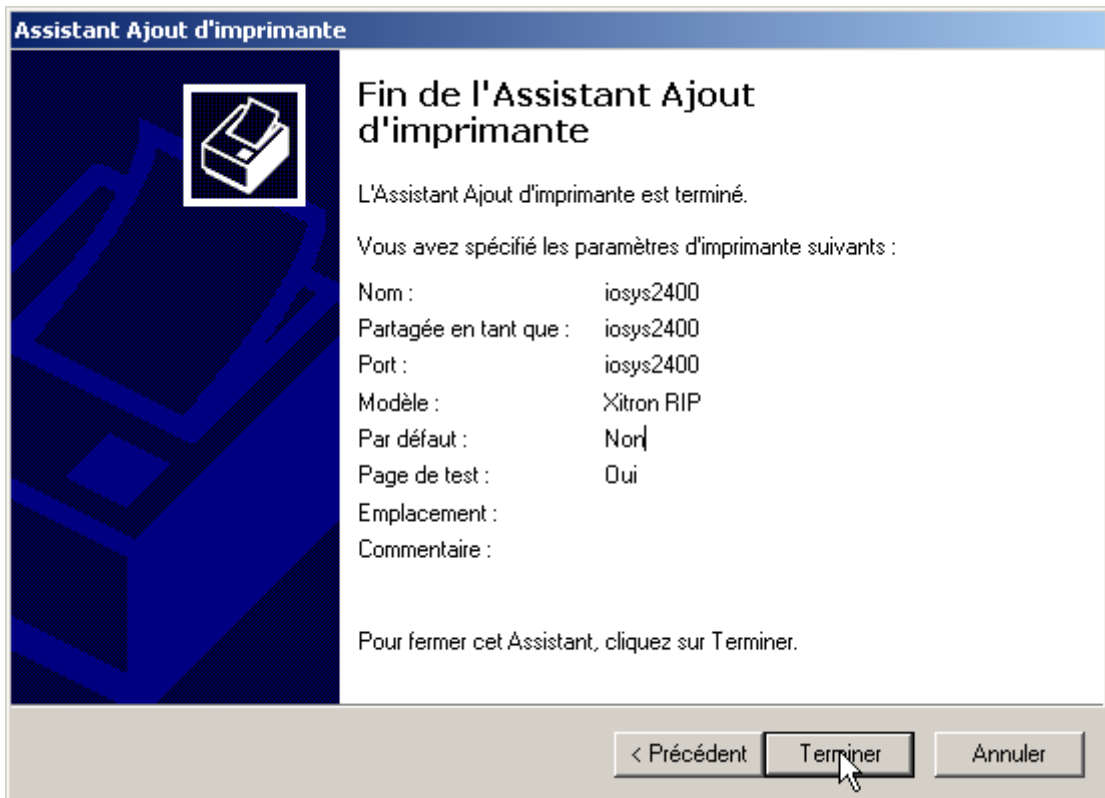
Assistant Ajout d'imprimante

Fin de l'Assistant Ajout d'imprimante

L'Assistant Ajout d'imprimante est terminé.

Vous avez spécifié les paramètres d'imprimante suivants :

| | |
|---|---|
| Nom : | iosys2400 |
| Partagée en tant que : | iosys2400 |
| Port : | iosys2400 |
| Modèle : | Xitron RIP |
| Par défaut : | Non |
| Page de test : | Oui |
| Emplacement : | |
| Commentaire : | |

Pour fermer cet Assistant, cliquez sur Terminer.

< Précédent
Terminer
Annuler